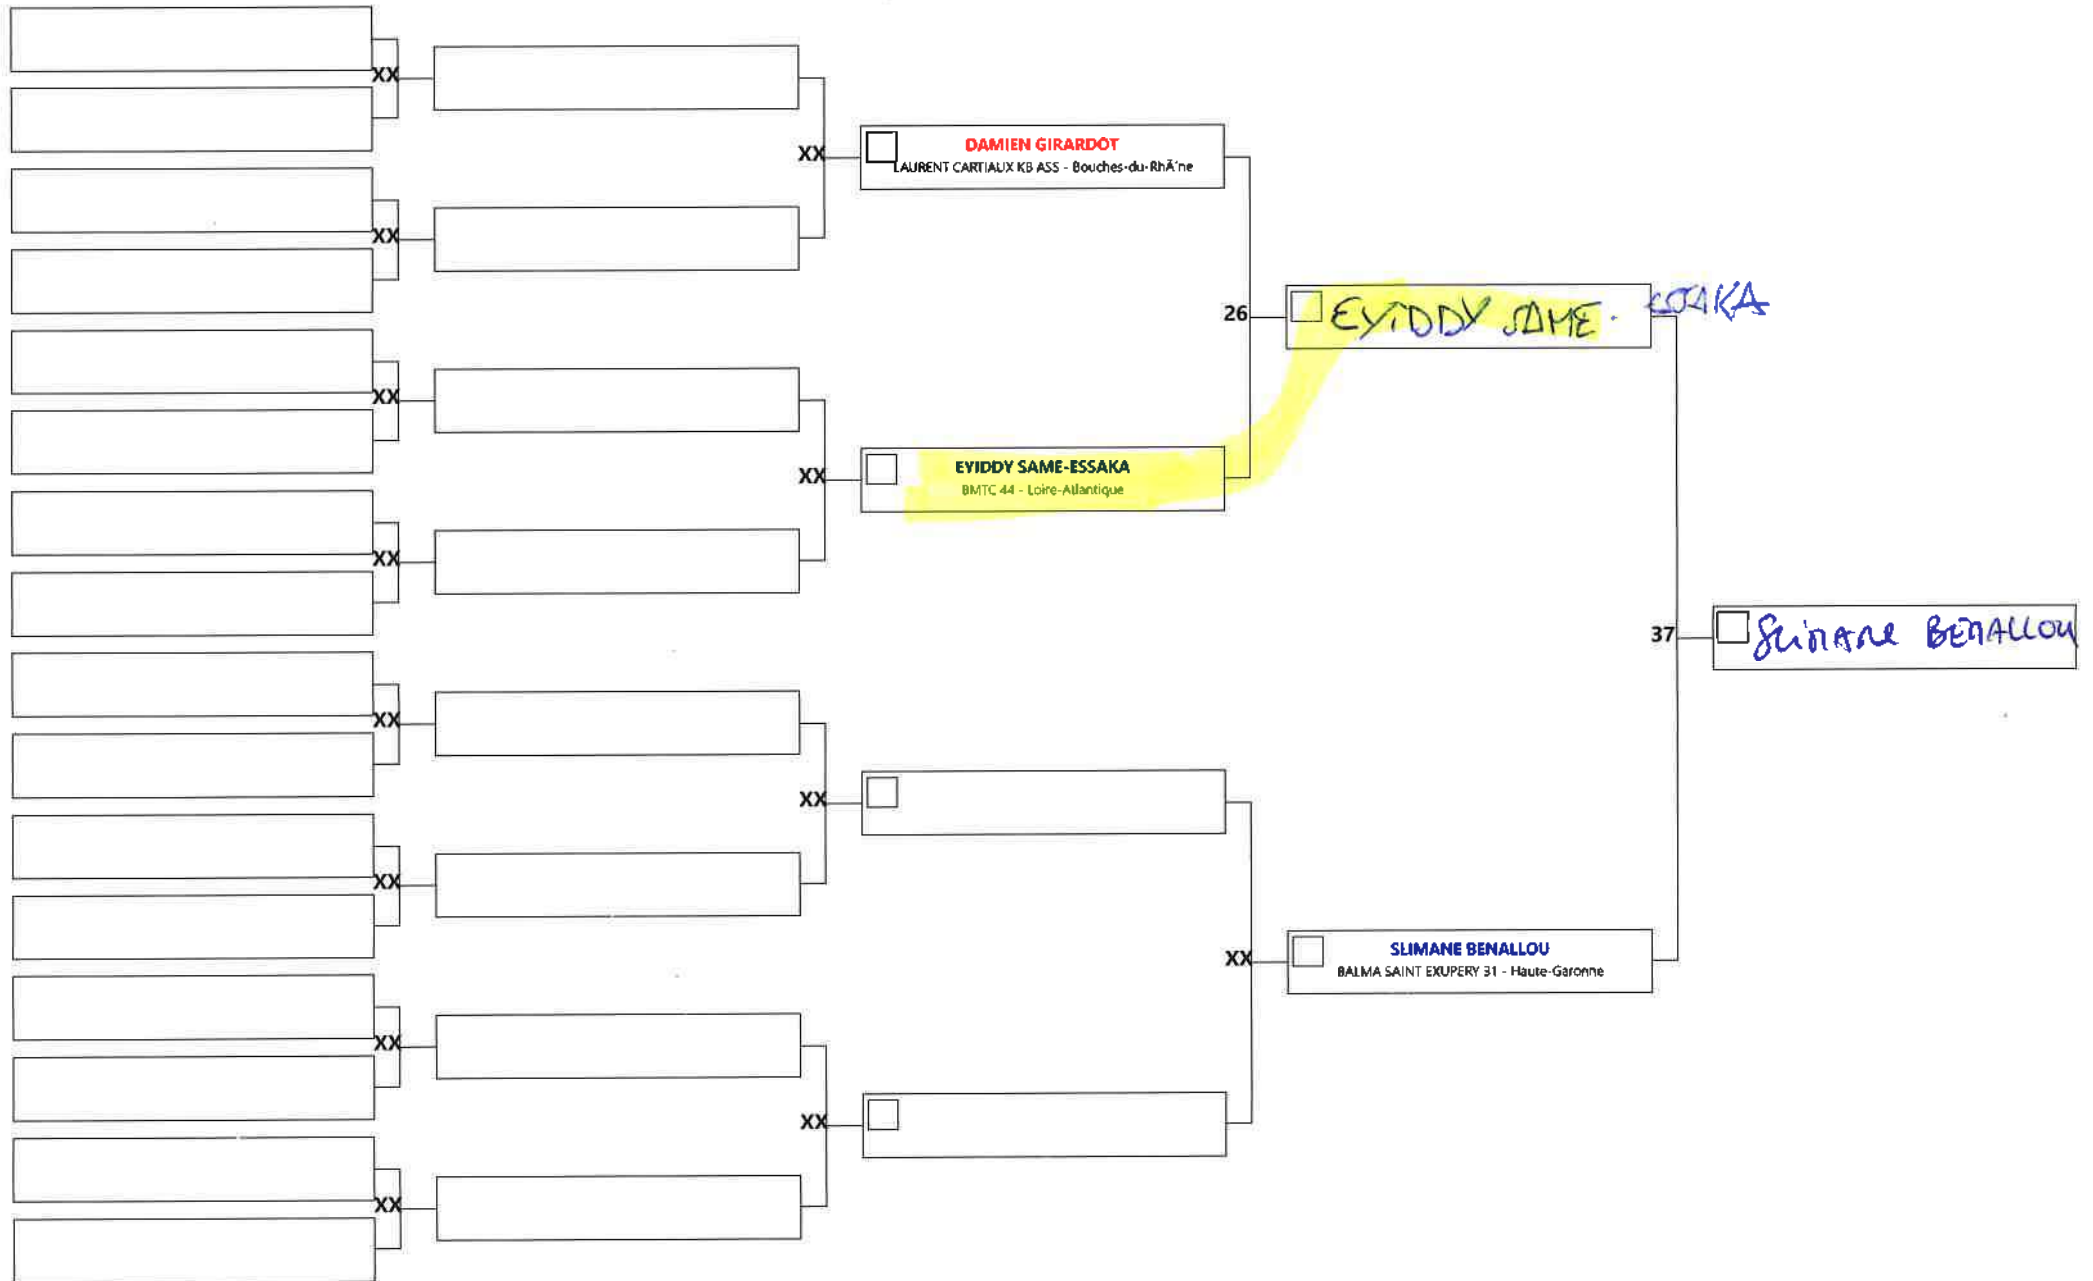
XX

XX

XX

XX

XX

XX

XX

XX

XX

DAMIEN GIRARDOT
LAURENT CARTIAUX KB ASS - Bouches-du-RhÃ´ne

XX

EYIDDY SAME-ESSAKA
BMTC 44 - Loire-Atlantique

XX

XX

26

EYIDDY SAME-ESSAKA

XX

SLIMANE BENALLOU
BALMA SAINT EXUPERY 31 - Haute-Garonne

37

Slimane Benallou